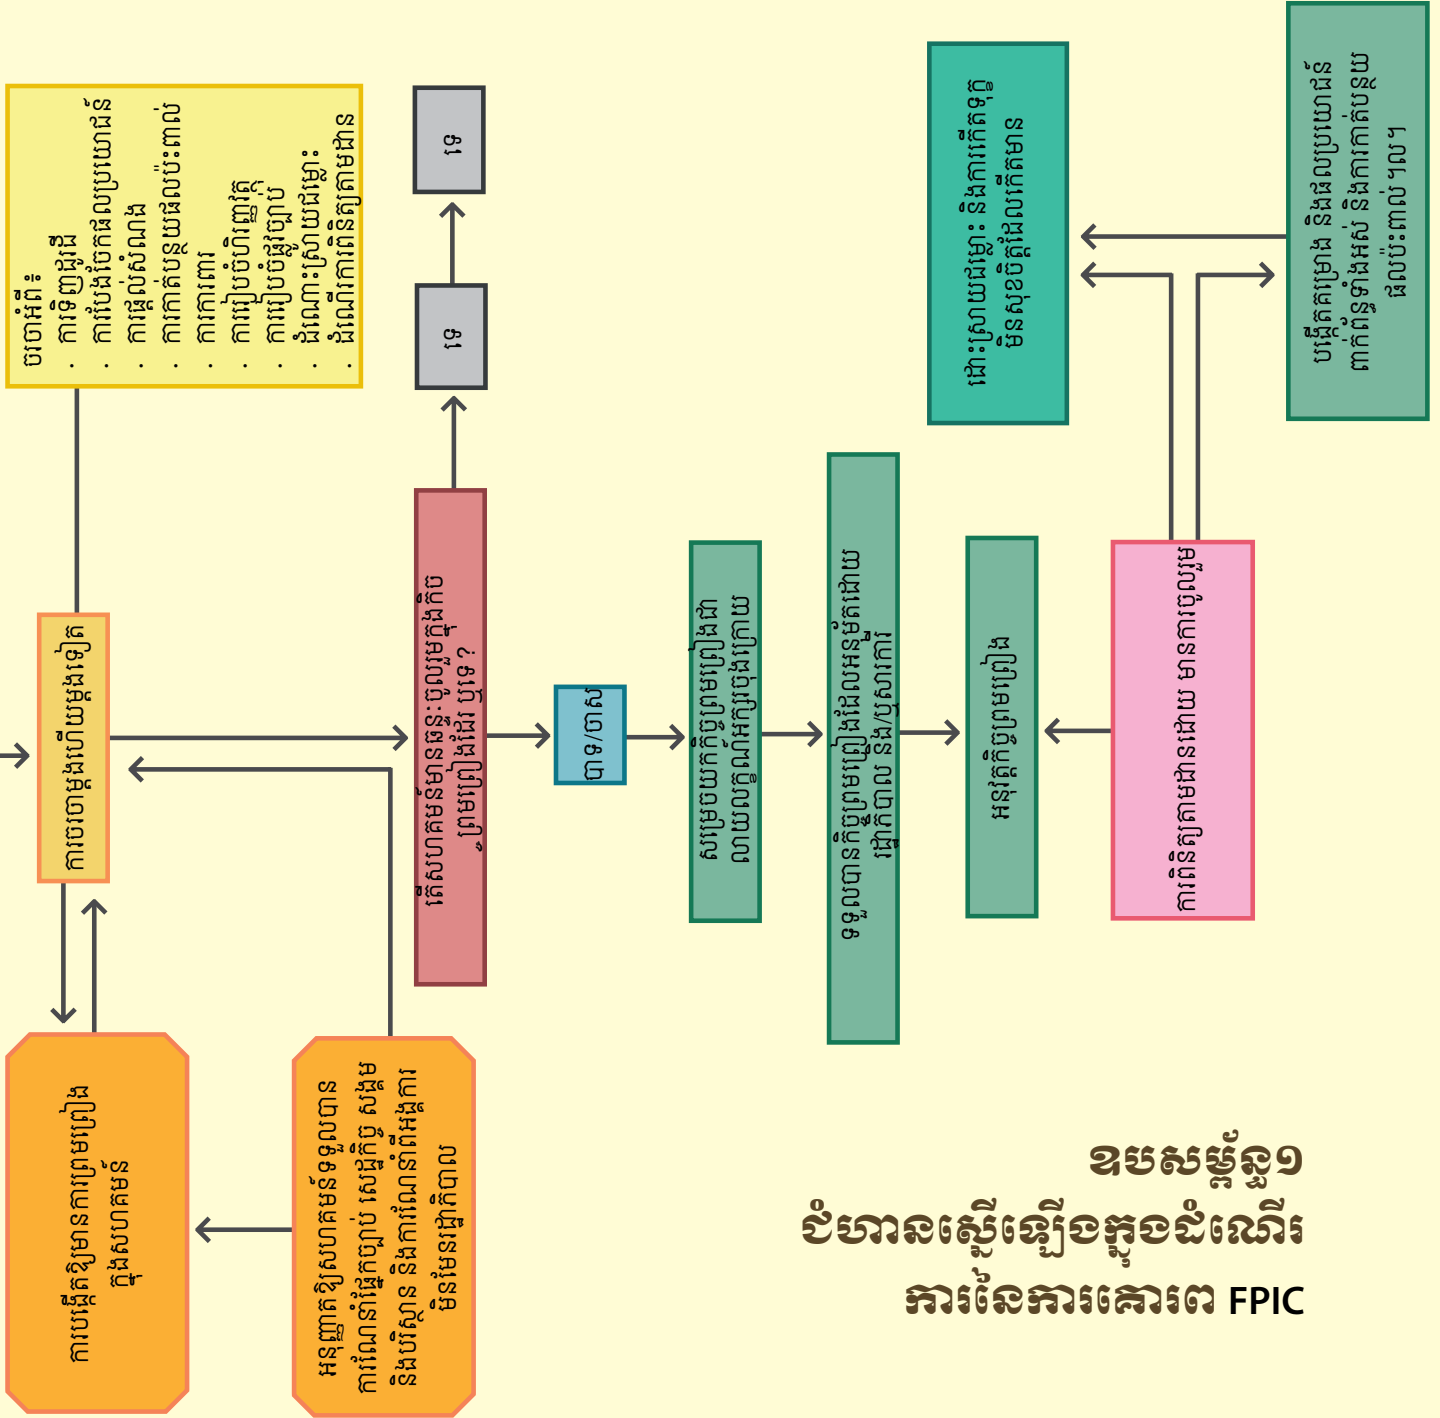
ឧបសម្ព័ន្ធ១
ជំហានស្នើឡើងក្នុងដំណើរការនៃការគោរព FPIC

ឧទាហរណ៍៖
• ការទិញដី
• ការបង់ចែកផលប្រយោជន៍
• ការផ្តល់សំណង
• ការកាត់បន្ថយផលប៉ះពាល់
• ការការពារ
• ការរៀបចំបរិញ្ញត្តិ
• ការរៀបចំផ្លូវច្បាប់
• ដំណោះស្រាយជម្លោះ
• ដំណើរការពិនិត្យតាមដាន

ទេ

ទេ

ការចរចាប្តូរហើយម្តងទៀត

តើសហគមន៍មានឆន្ទៈចូលរួមក្នុងកិច្ចព្រមព្រៀងដែរ ឬទេ?

បាទ/ចាស

សម្រេចយកកិច្ចព្រមព្រៀងជាលាយលក្ខណ៍អក្សរចុងក្រោយ

ទទួលបានកិច្ចព្រមព្រៀងដែលអនុម័តដោយរដ្ឋាភិបាល និង/ឬសាធារណៈ

អនុវត្តកិច្ចព្រមព្រៀង

ការពិនិត្យតាមដានដោយ មានការចូលរួម

ដោះស្រាយជម្លោះ និងការកែតម្រូវ ចំនុចខ្វះខាតដែលកើតមាន

បង្កើតគម្រោង និងផលប្រយោជន៍ ពាក់ព័ន្ធទាំងអស់ និងការកាត់បន្ថយផលប៉ះពាល់។ល។

ការបង្កើតឱ្យមានការព្រមព្រៀងក្នុងសហគមន៍

អនុញ្ញាតឱ្យសហគមន៍ទទួលបានការណែនាំផ្នែកច្បាប់ សេដ្ឋកិច្ច សង្គម និងបរិស្ថាន និងការណែនាំពីអង្គការមិនមែនរដ្ឋាភិបាល